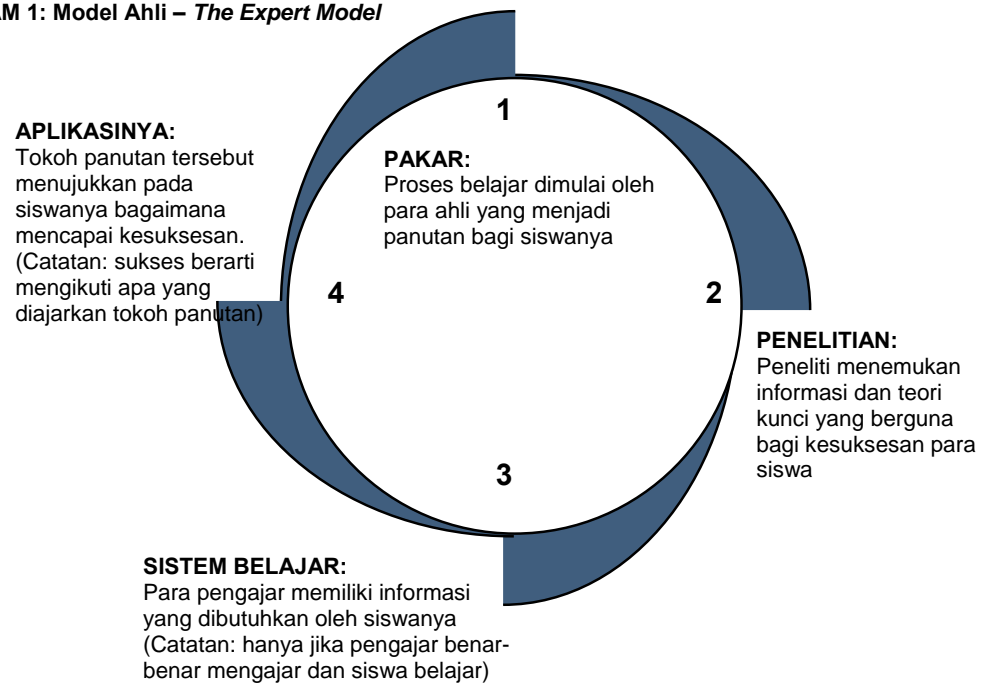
AM 1: Model Ahli – *The Expert Model*

1

PAKAR:
Proses belajar dimulai oleh para ahli yang menjadi panutan bagi siswanya

2

PENELITIAN:
Peneliti menemukan informasi dan teori kunci yang berguna bagi kesuksesan para siswa

3

SISTEM BELAJAR:
Para pengajar memiliki informasi yang dibutuhkan oleh siswanya (Catatan: hanya jika pengajar benar-benar mengajar dan siswa belajar)

4

APLIKASINYA:
Tokoh panutan tersebut menujukkan pada siswanya bagaimana mencapai kesuksesan. (Catatan: sukses berarti mengikuti apa yang diajarkan tokoh panutan)